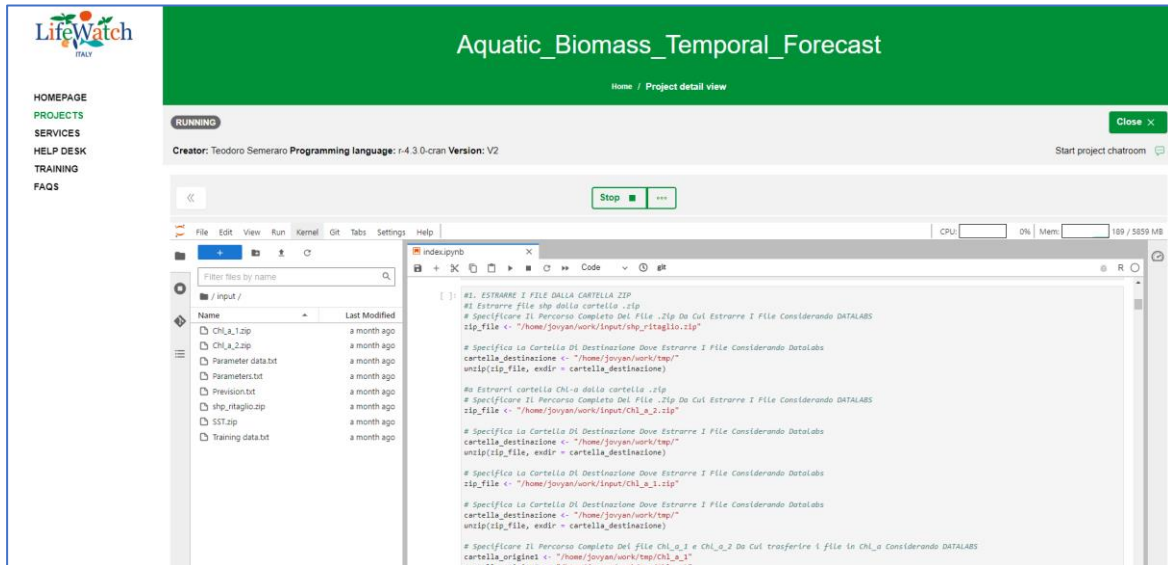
LifeWatch ITALY

HOMEPAGE
PROJECTS
SERVICES
HELP DESK
TRAINING
FAQS

Aquatic_Biomass_Temporal_Forecast

Home / Project detail view

RUNNING

Close ×

Creator: Teodoro Semeraro Programming language: r-4.3.0-cran Version: V2

Start project chatroom

«

Stop ■ ···

File Edit View Run Kernel Git Tabs Settings Help

CPU: 0% Mem: 189 / 5859 MB

+

Filter files by name

/ input /

| Name | Last Modified |
|---|---|
| Chl_a_1.zip | a month ago |
| Chl_a_2.zip | a month ago |
| Parameter data.txt | a month ago |
| Parameters.txt | a month ago |
| Prevision.txt | a month ago |
| shp_ritaglio.zip | a month ago |
| SST.zip | a month ago |
| Training data.txt | a month ago |

index.ipynb ×

Code git

R

[ ]: #1. ESTRARRE I FILE DALLA CARTELLA ZIP
#1 Estrarre file shp dalla cartella .zip
# Specificare Il Percorso Completo Del File .Zip Da Cui Estrarre I File Considerando DATALABS
zip_file <- "/home/jovyan/work/input/shp_ritaglio.zip"

# Specifica La Cartella Di Destinazione Dove Estrarre I File Considerando Datalabs
cartella_destinazione <- "/home/jovyan/work/tmp/"
unzip(zip_file, exdir = cartella_destinazione)

#a Estrarri cartella Chl-a dalla cartella .zip
# Specificare Il Percorso Completo Del File .Zip Da Cui Estrarre I File Considerando DATALABS
zip_file <- "/home/jovyan/work/input/Chl_a_2.zip"

# Specifica La Cartella Di Destinazione Dove Estrarre I File Considerando Datalabs
cartella_destinazione <- "/home/jovyan/work/tmp/"
unzip(zip_file, exdir = cartella_destinazione)

# Specifica La Cartella Di Destinazione Dove Estrarre I File Considerando Datalabs
zip_file <- "/home/jovyan/work/input/Chl_a_1.zip"

# Specifica La Cartella Di Destinazione Dove Estrarre I File Considerando Datalabs
cartella_destinazione <- "/home/jovyan/work/tmp/"
unzip(zip_file, exdir = cartella_destinazione)

# Specificare Il Percorso Completo Dei file Chl_a_1 e Chl_a_2 Da Cui trasferire i file in Chl_a Considerando DATALABS
cartella_origine1 <- "/home/jovyan/work/tmp/Chl_a_1"